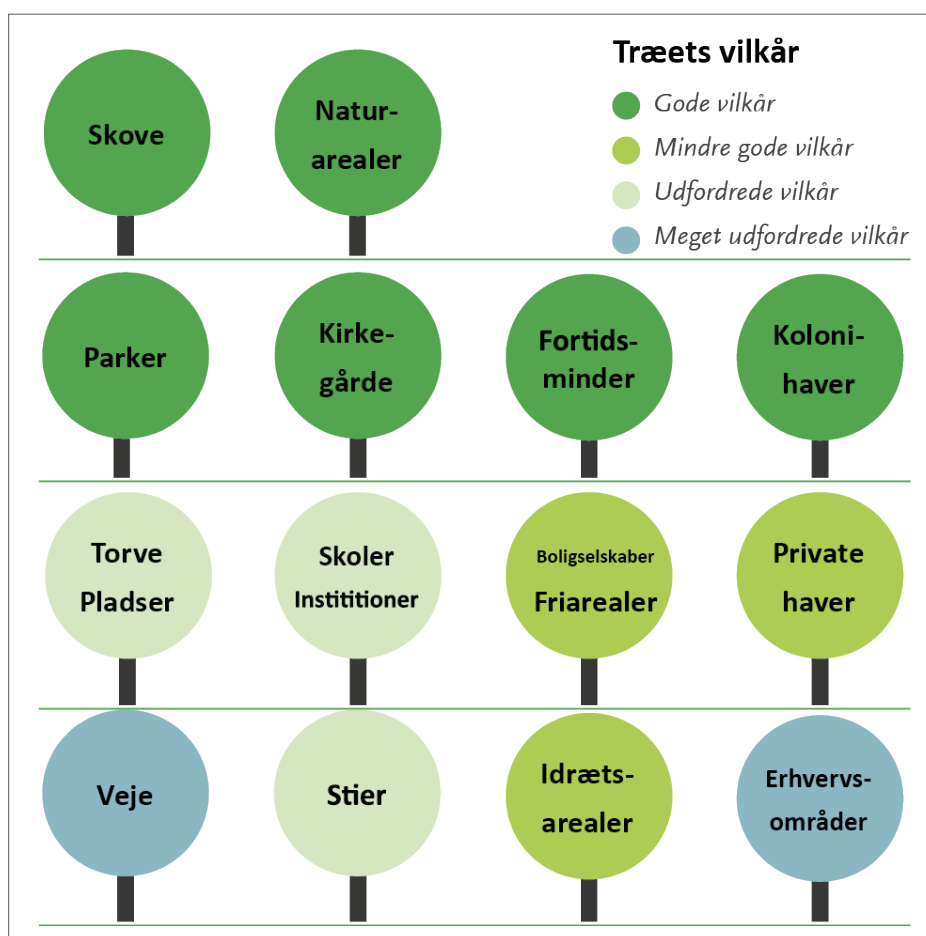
Træets vilkår

Gode vilkår

Mindre gode vilkår

Udfordrede vilkår

Meget udfordrede vilkår

Skove

Naturarealer

Parker

Kirkegårde

Fortidsminder

Kolonihaver

Torve Pladser

Skoler Instititioner

Boligselskaber Friarealer

Private haver

Veje

Stier

Idrætsarealer

Erhvervsområder